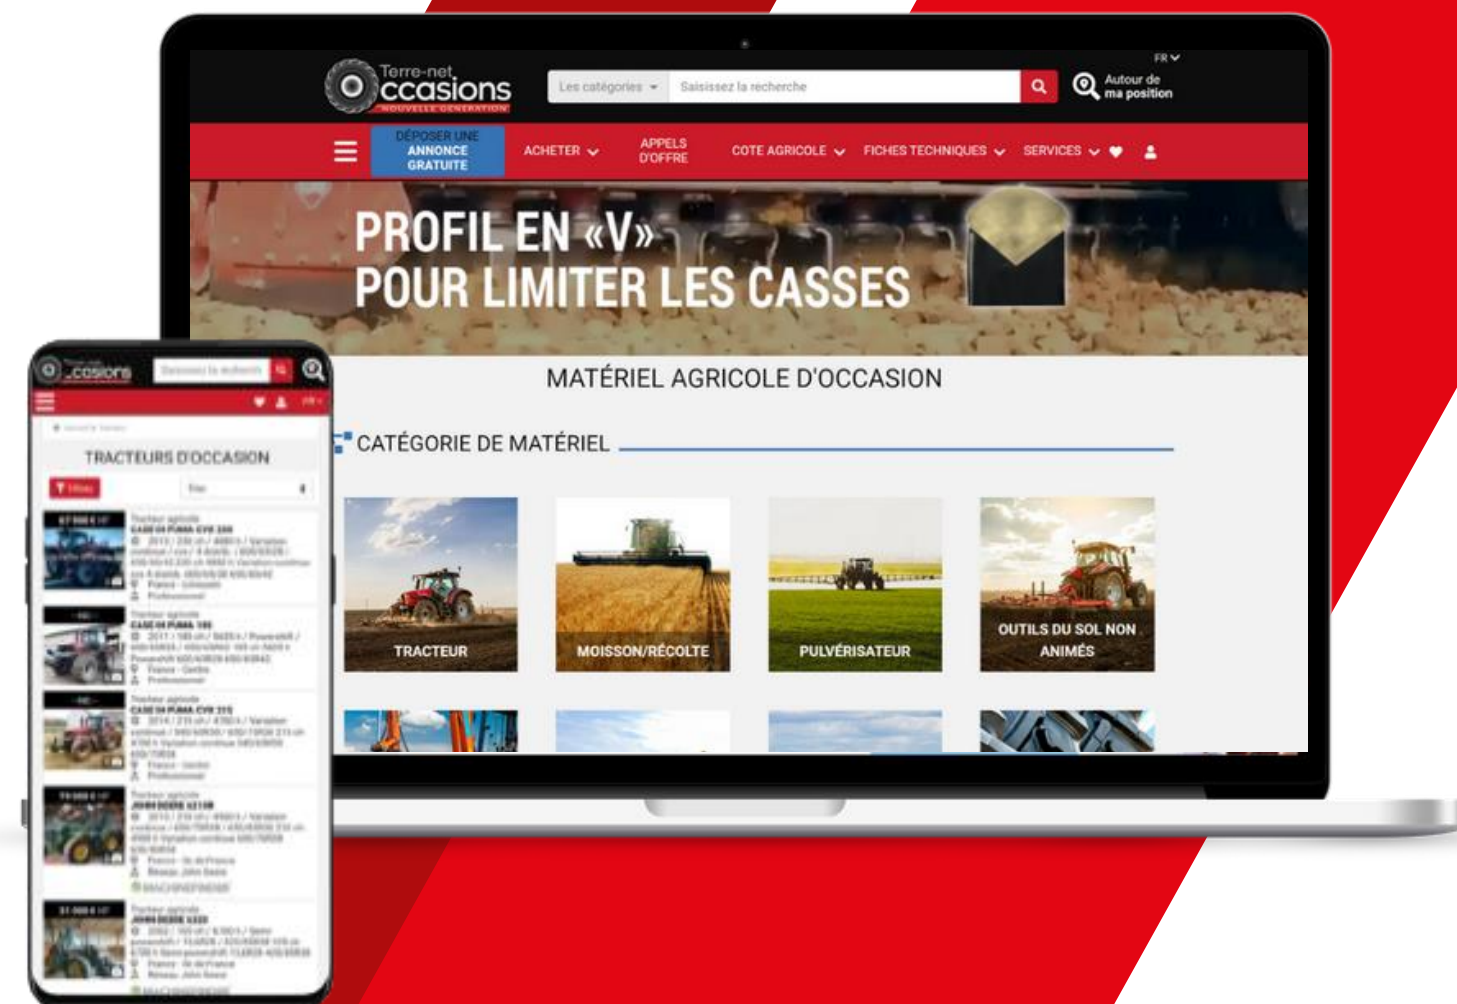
Terre-net Occasions
NOUVELLE GÉNÉRATION

Les catégories

Saisissez la recherche

Autour de ma position

FR

DÉPOSER UNE ANNONCE GRATUITE

ACHETER

APPELS D'OFFRE

COTE AGRICOLE

FICHES TECHNIQUES

SERVICES

PROFIL EN «V» POUR LIMITER LES CASSES

MATÉRIEL AGRICOLE D'OCCASION

CATÉGORIE DE MATÉRIEL

TRACTEUR

MOISSON/RÉCOLTE

PULVÉRISATEUR

OUTILS DU SOL NON ANIMÉS

Terre-net Occasions

Saisissez la recherche

TRACTEURS D'OCCASION

Filtres

Tracteur agricole
CASE IH PUMA CVX 200
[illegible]

Tracteur agricole
CASE IH PUMA 185
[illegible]

Tracteur agricole
CASE IH PUMA CVX 215
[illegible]

Tracteur agricole
JOHN DEERE 6210R
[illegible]

Tracteur agricole
JOHN DEERE 6320
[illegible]